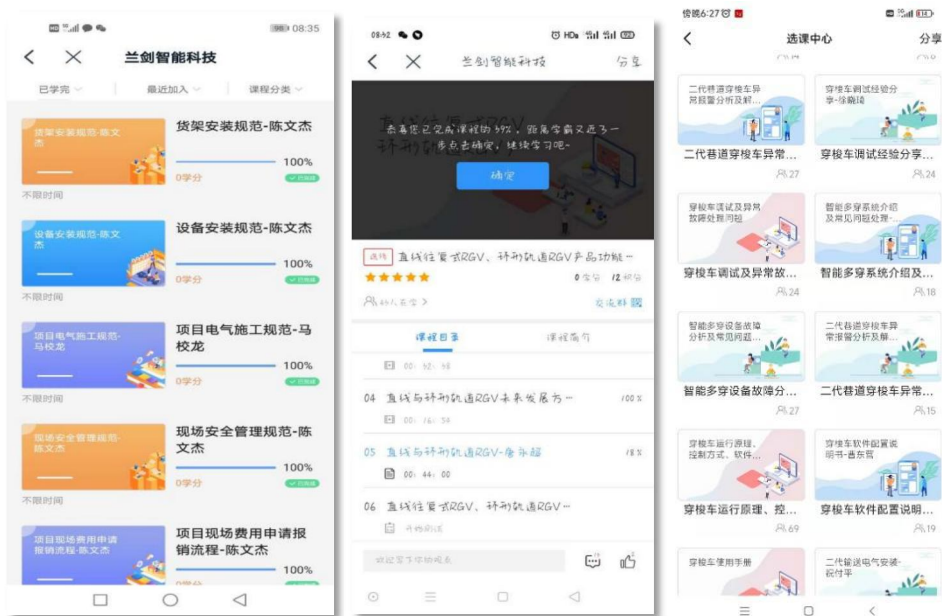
08:35

兰剑智能科技

已学完 最近加入 课程分类

货架安装规范-陈文杰
货架安装规范-陈文杰
100%
0学分
不限时间

设备安装规范-陈文杰
设备安装规范-陈文杰
100%
0学分
不限时间

项目电气施工规范-马校龙
项目电气施工规范-马校龙
100%
0学分
不限时间

现场安全管理规范-陈文杰
现场安全管理规范-陈文杰
100%
0学分
不限时间

项目现场费用申请报销流程-陈文杰
项目现场费用申请报销流程-陈文杰
100%

08:42

兰剑智能科技 分享

恭喜您已完成课程的 39%，距离学霸又近了一步点击确定，继续学习吧~

确定

直线往复式RGV、环形轨道RGV产品功能…
0学分 12积分

课程目录 课程简介

00:52:58

04 直线与环形轨道RGV未来发展方… 100%
00:16:34

05 直线与环形轨道RGV-詹乐超 18%
00:44:00

06 直线往复式RGV、环形轨道RGV…
开始阅读

傍晚6:27

选课中心 分享

二代巷道穿梭车异常报警分析及解…
二代巷道穿梭车异常…
27

穿梭车调试经验分享-徐鹏琦
穿梭车调试经验分享…
24

穿梭车调试及异常故障处理问题
穿梭车调试及异常故…
24

智能多穿系统介绍及常见问题处理…
智能多穿系统介绍及…
18

智能多穿设备故障分析及常见问题…
智能多穿设备故障分…
27

二代巷道穿梭车异常报警分析及解…
二代巷道穿梭车异常…
15

穿梭车运行原理、控制方式、软件…
穿梭车运行原理、控…
69

穿梭车软件配置说明书-袁东营
穿梭车软件配置说明…
19

穿梭车使用手册

二代输送电气安装-阮付平